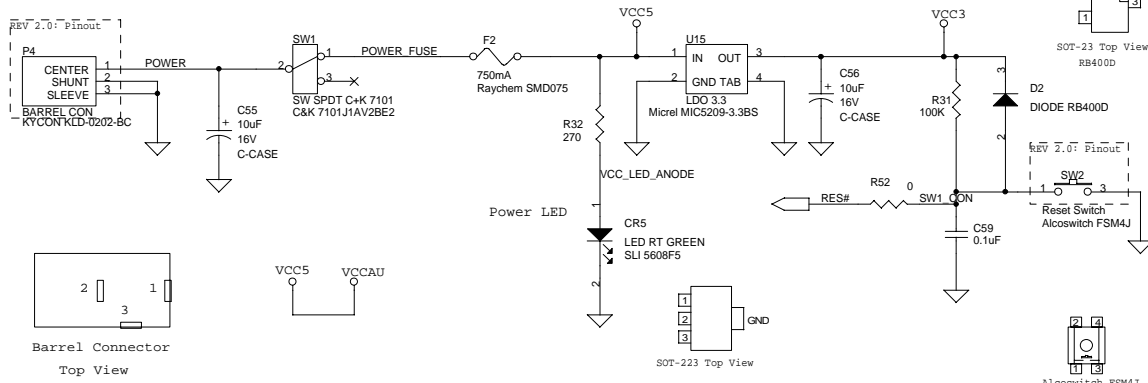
REV 2.0: Pinout
P4
CENTER 1
SHUNT 2
SLEEVE 3
BARREL CON
KYCON KLD-0202-BC
POWER
C55
10uF
16V
C-CASE
SW1
2
1
3
SW SPDT C+K 7101
C&K 7101J1AV2BE2
POWER_FUSE
F2
750mA
Raychem SMD075
VCC5
R32
270
VCC_LED_ANODE
Power LED
1
CR5
LED RT GREEN
SLI 5608F5
2
U15
1 IN OUT 3
2 GND TAB 4
LDO 3.3
Micrel MIC5209-3.3BS
C56
10uF
16V
C-CASE
VCC3
R31
100K
3
D2
DIODE RB400D
2
1
3
SOT-23 Top View
RB400D
REV 2.0: Pinout
SW2
1 3
Reset Switch
Alcoswitch FSM4J
RES#
R52
0
SW1_CON
C59
0.1uF
2 1
3
Barrel Connector
Top View
VCC5
VCCAU
1
2
3
GND
SOT-223 Top View
2 4
1 3
Alcoswitch FSM4J